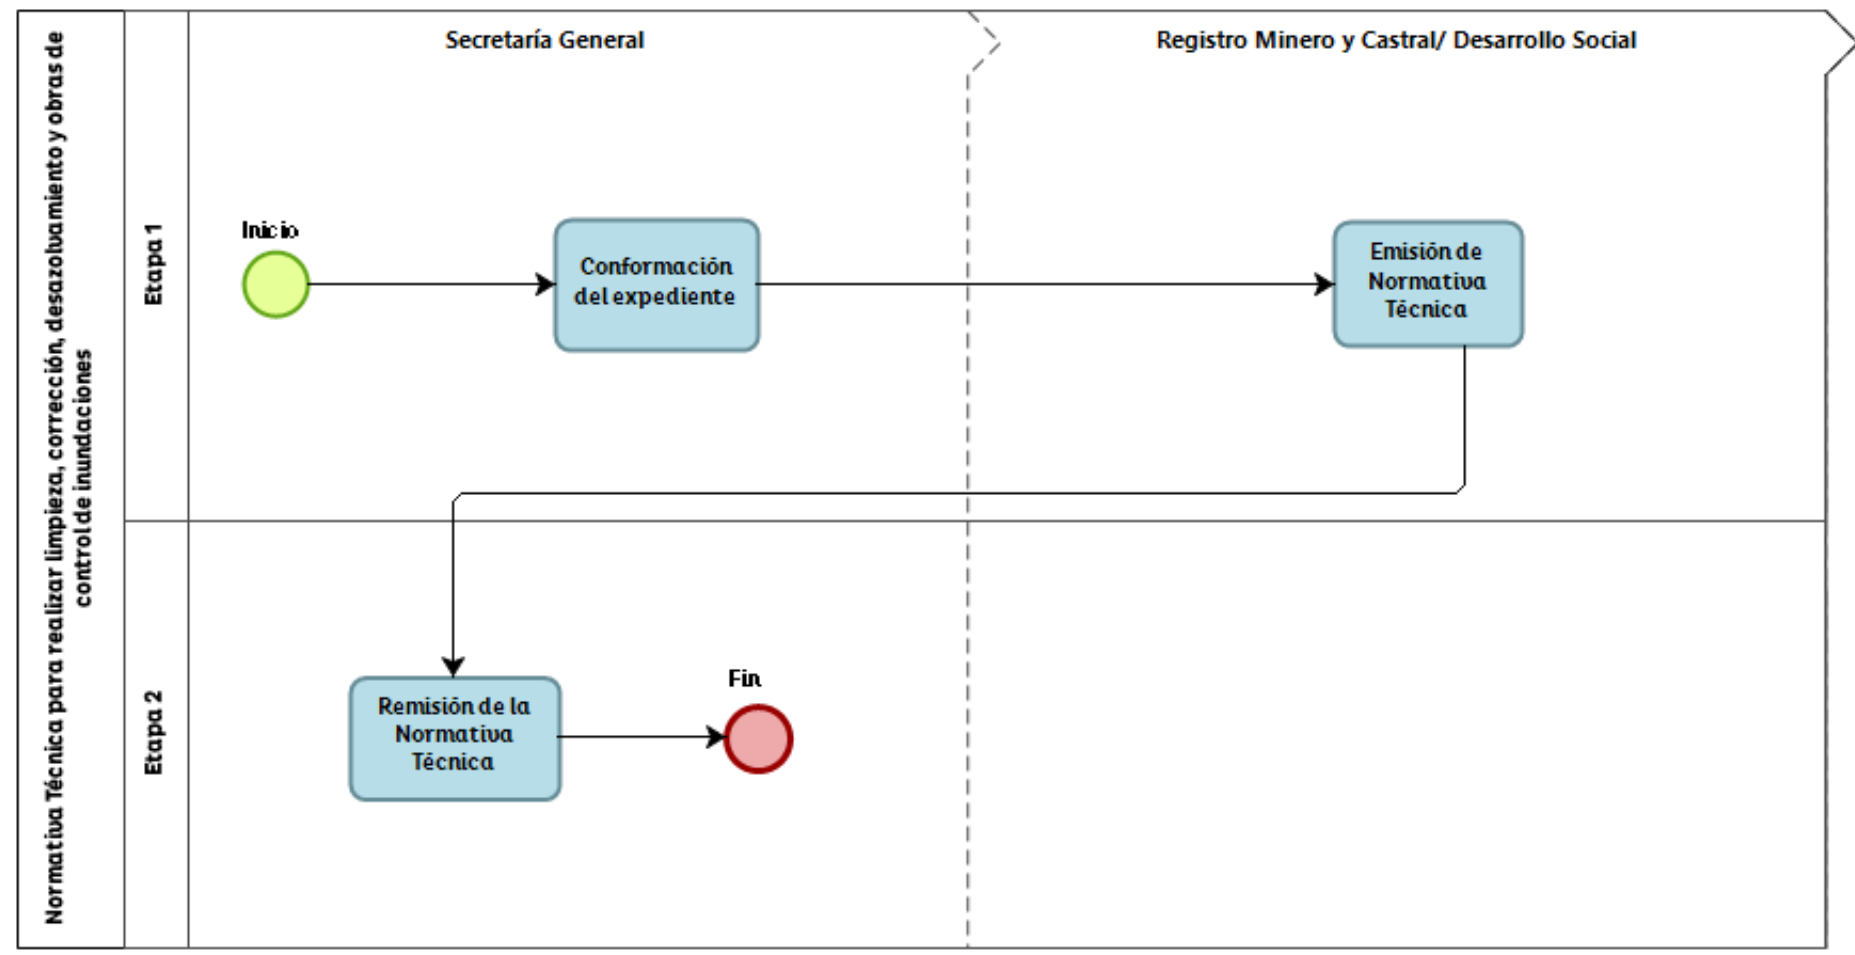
Normativa Técnica para realizar limpieza, corrección, desazolvamiento y obras de control de inundaciones

Secretaría General

Registro Minero y Castral/ Desarrollo Social

Etapa 1

Inicio

Conformación del expediente

Emisión de Normativa Técnica

Etapa 2

Remisión de la Normativa Técnica

Fin